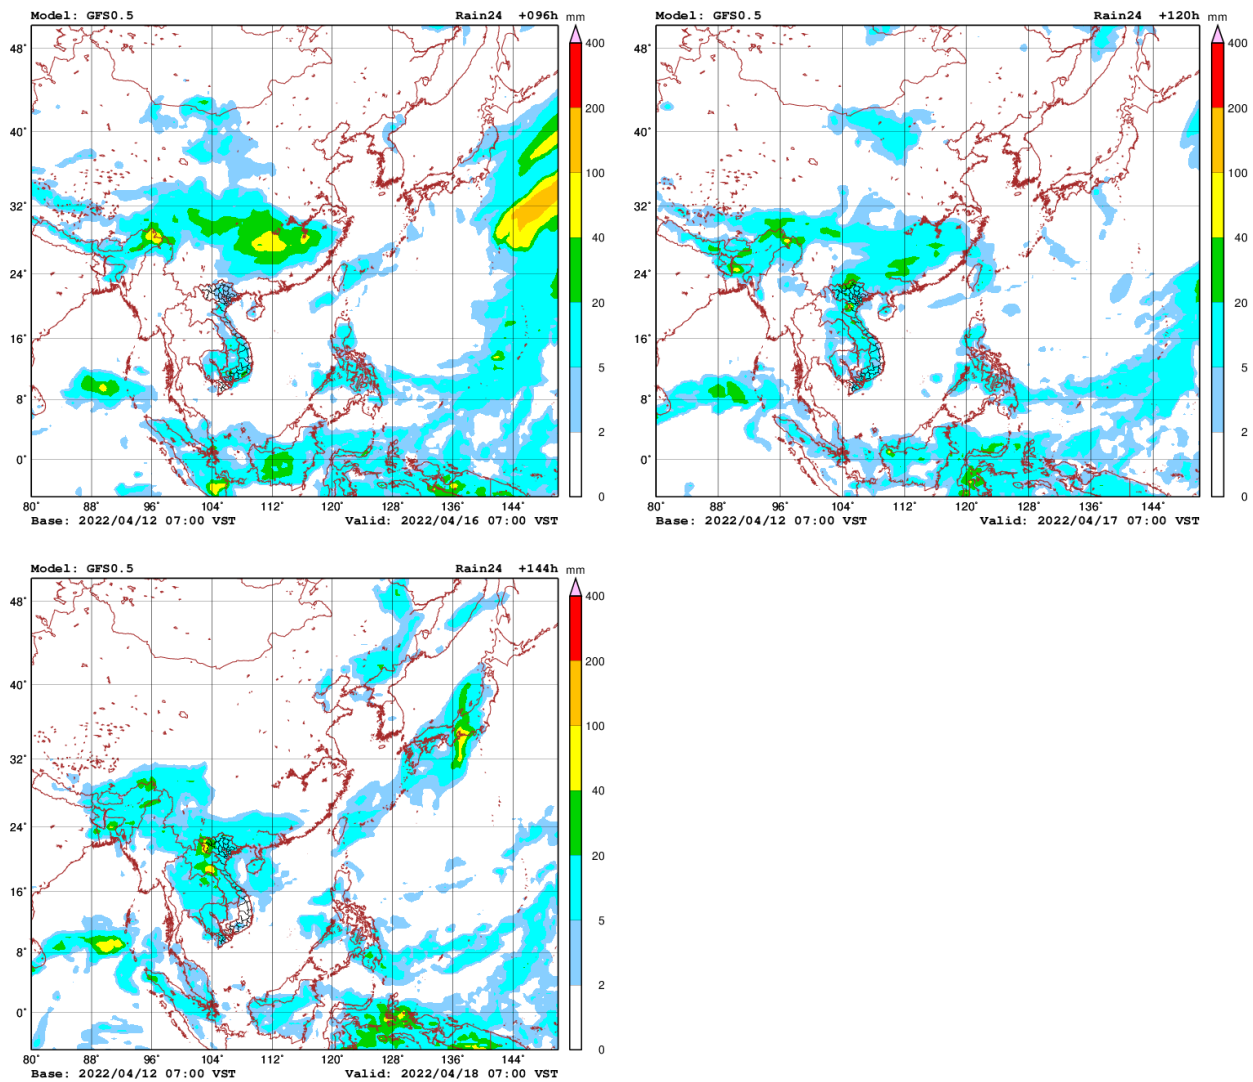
Model: GFS0.5

Rain24 +096h

mm

400
200
100
40
20
5
2
0

48°
40°
32°
24°
16°
8°
0°

80° 88° 96° 104° 112° 120° 128° 136° 144°

Base: 2022/04/12 07:00 VST

Valid: 2022/04/16 07:00 VST

Model: GFS0.5

Rain24 +120h

mm

400
200
100
40
20
5
2
0

48°
40°
32°
24°
16°
8°
0°

80° 88° 96° 104° 112° 120° 128° 136° 144°

Base: 2022/04/12 07:00 VST

Valid: 2022/04/17 07:00 VST

Model: GFS0.5

Rain24 +144h

mm

400
200
100
40
20
5
2
0

48°
40°
32°
24°
16°
8°
0°

80° 88° 96° 104° 112° 120° 128° 136° 144°

Base: 2022/04/12 07:00 VST

Valid: 2022/04/18 07:00 VST